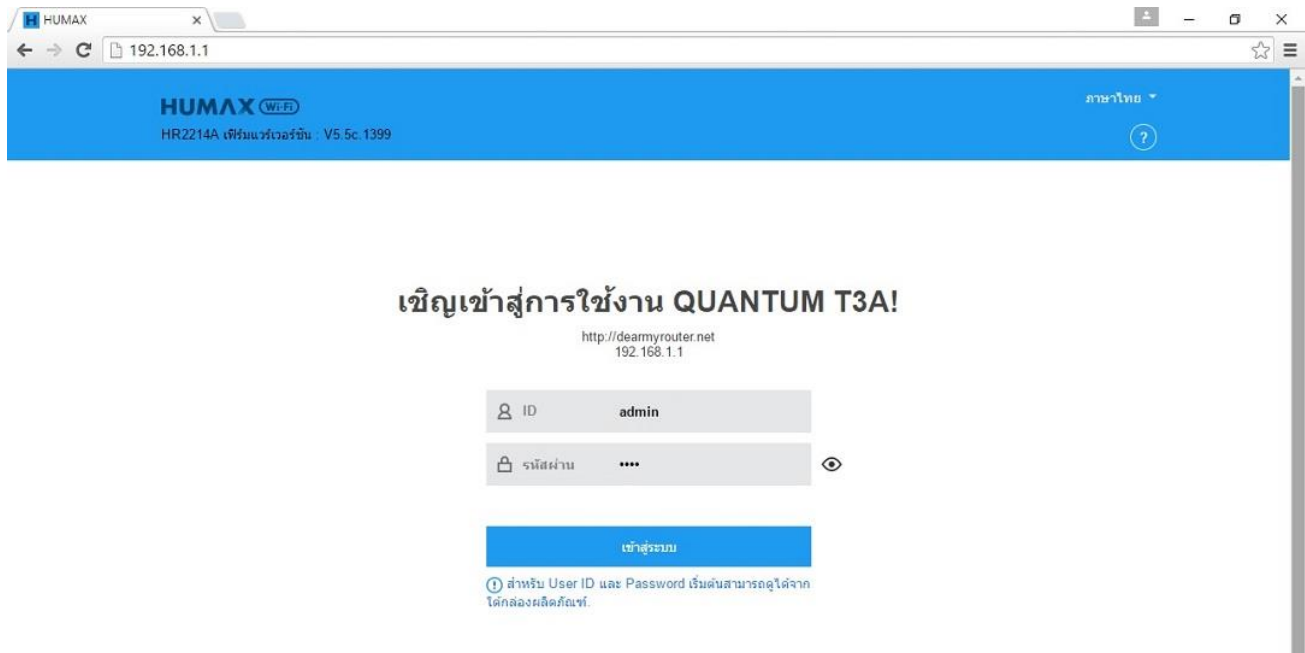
H HUMAX ×

192.168.1.1

HUMAX Wi-Fi

HR2214A เฟิร์มแวร์เวอร์ชัน : V5.5c.1399

ภาษาไทย

?

เชิญเข้าสู่การใช้งาน QUANTUM T3A!

http://dearmyrouter.net
192.168.1.1

ID admin

รหัสผ่าน ••••

เข้าสู่ระบบ

สำหรับ User ID และ Password เริ่มต้นสามารถดูได้จากใต้กล่องผลิตภัณฑ์.